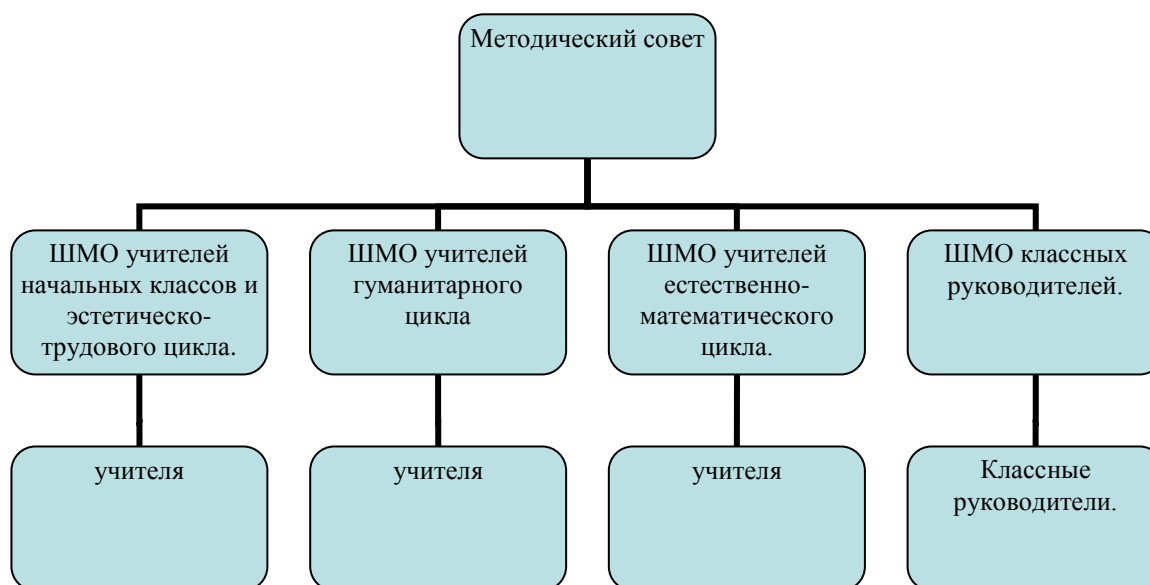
Методический совет

ШМО учителей начальных классов и эстетическо-трудового цикла.

ШМО учителей гуманитарного цикла

ШМО учителей естественно-математического цикла.

ШМО классных руководителей.

учителя

учителя

учителя

Классные руководители.